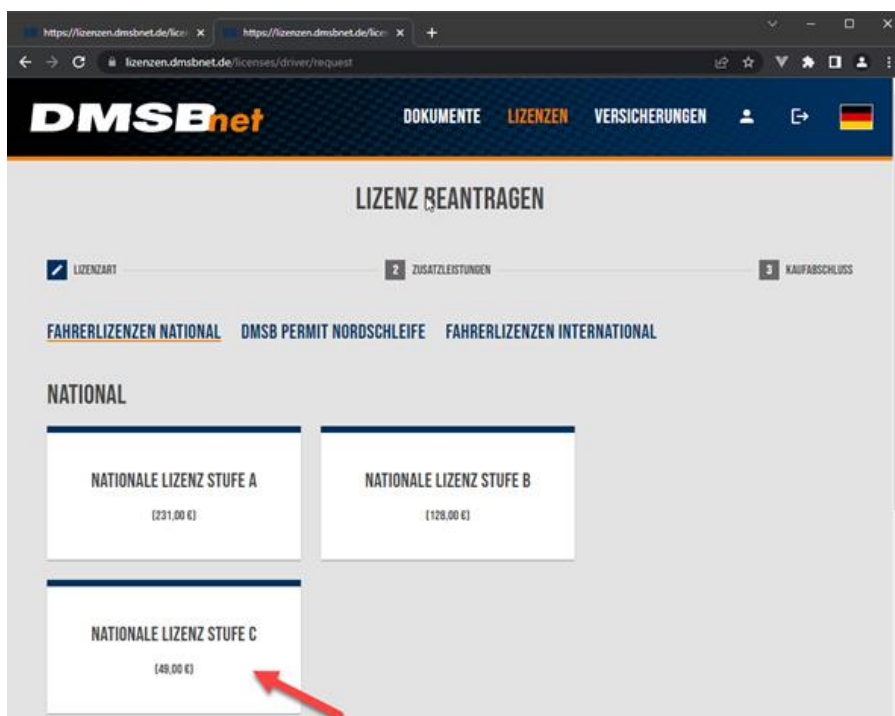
https://lizenzen.dmsbnet.de/licen ×
https://lizenzen.dmsbnet.de/licen ×
lizenzen.dmsbnet.de/licenses/driver/request

DMSBnet
DOKUMENTE LIZENZEN VERSICHERUNGEN

LIZENZ BEANTRAGEN

LIZENZART
2 ZUSATZLEISTUNGEN
3 KAUFABSCHLUSS

FAHRERLIZENZEN NATIONAL DMSB PERMIT NORDSCHLEIFE FAHRERLIZENZEN INTERNATIONAL

NATIONAL

NATIONALE LIZENZ STUFE A
(231,00 €)

NATIONALE LIZENZ STUFE B
(128,00 €)

NATIONALE LIZENZ STUFE C
(49,00 €)